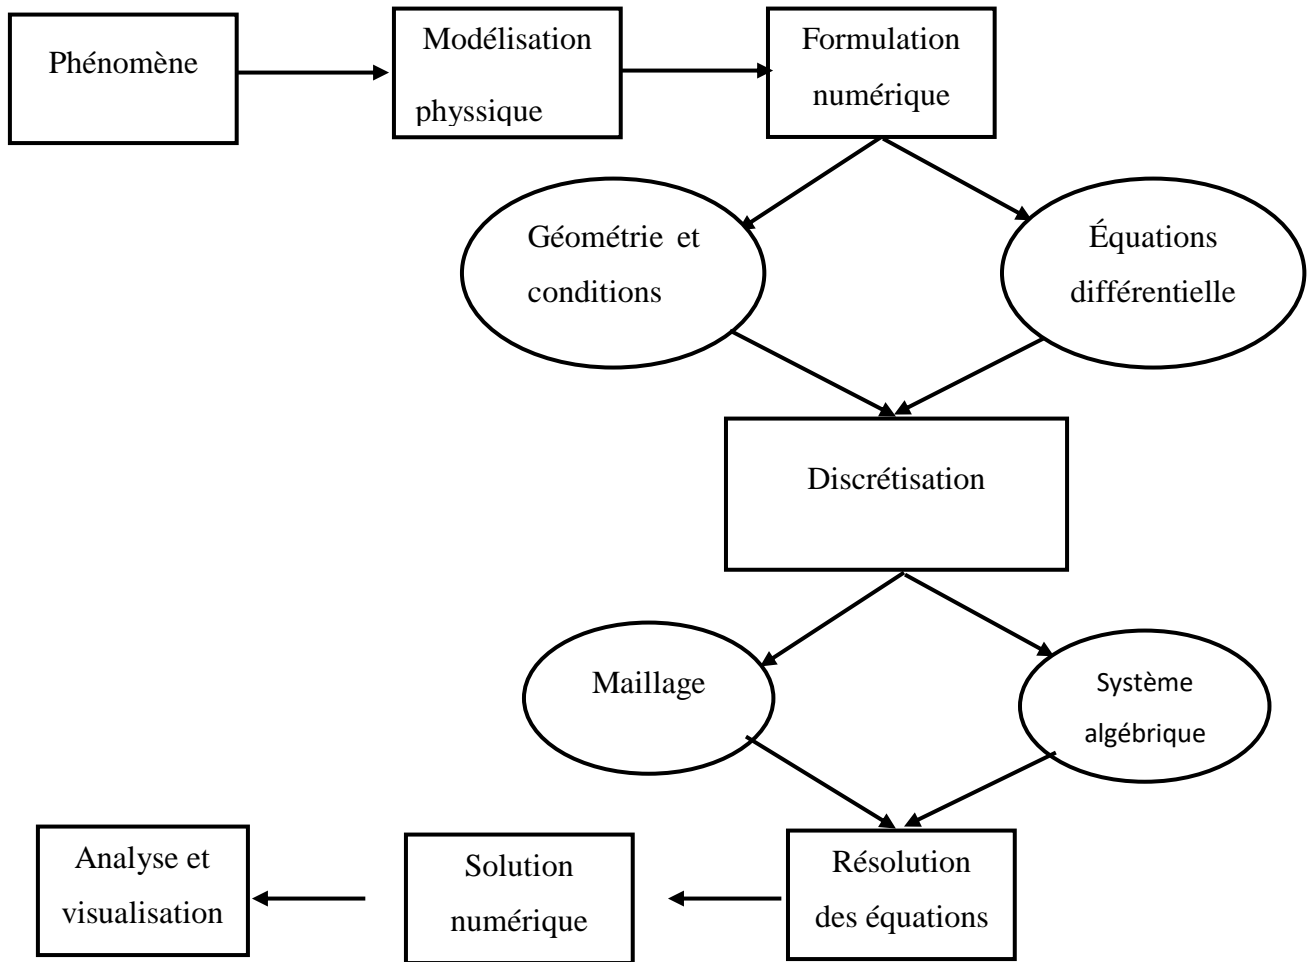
Phénomène

Modélisation physsique

Formulation numérique

Géométrie et conditions

Équations différentielle

Discrétisation

Maillage

Système algébrique

Résolution des équations

Solution numérique

Analyse et visualisation